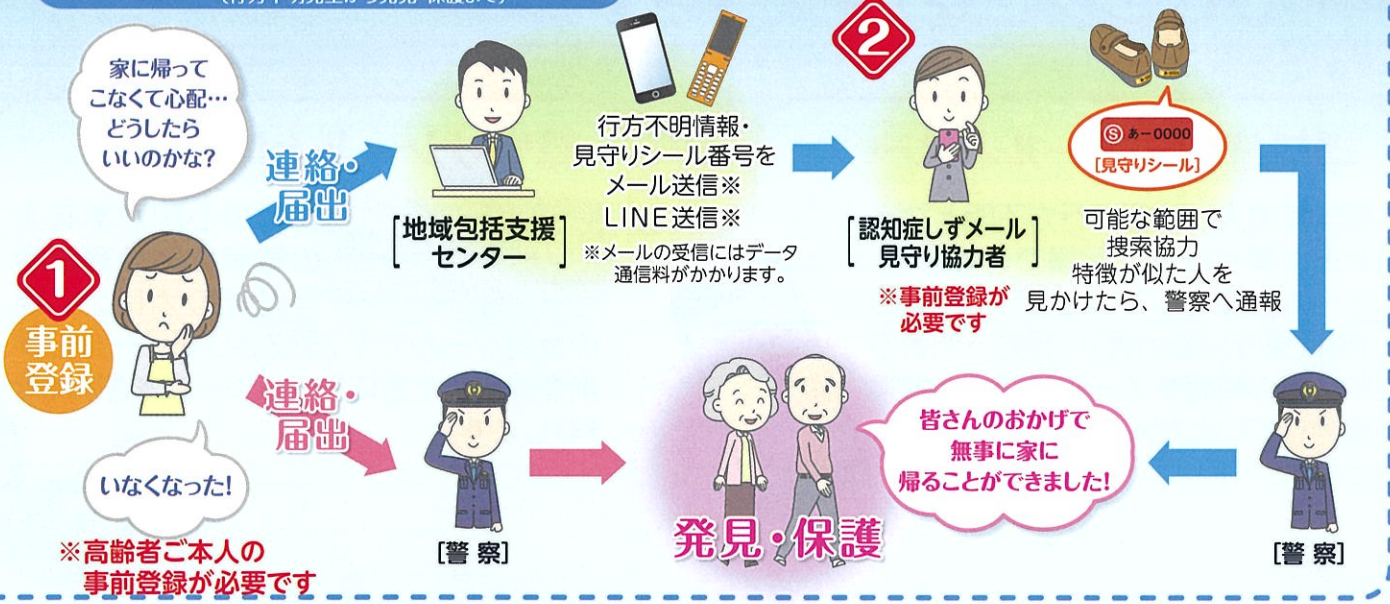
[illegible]

家に帰ってこなくて心配…どうしたらいいのかな?

1

事前登録

連絡・届出

［地域包括支援センター］

行方不明情報・見守りシール番号をメール送信※LINE送信※

※メールの受信にはデータ通信料がかかります。

2

［認知症しずメール見守り協力者］

※事前登録が必要です

S あ−0000

［見守りシール］

可能な範囲で捜索協力特徴が似た人を見かけたら、警察へ通報

連絡・届出

いなくなった!

※高齢者ご本人の事前登録が必要です

［警察］

発見・保護

皆さんのおかげで無事に家に帰ることができました!

［警察］